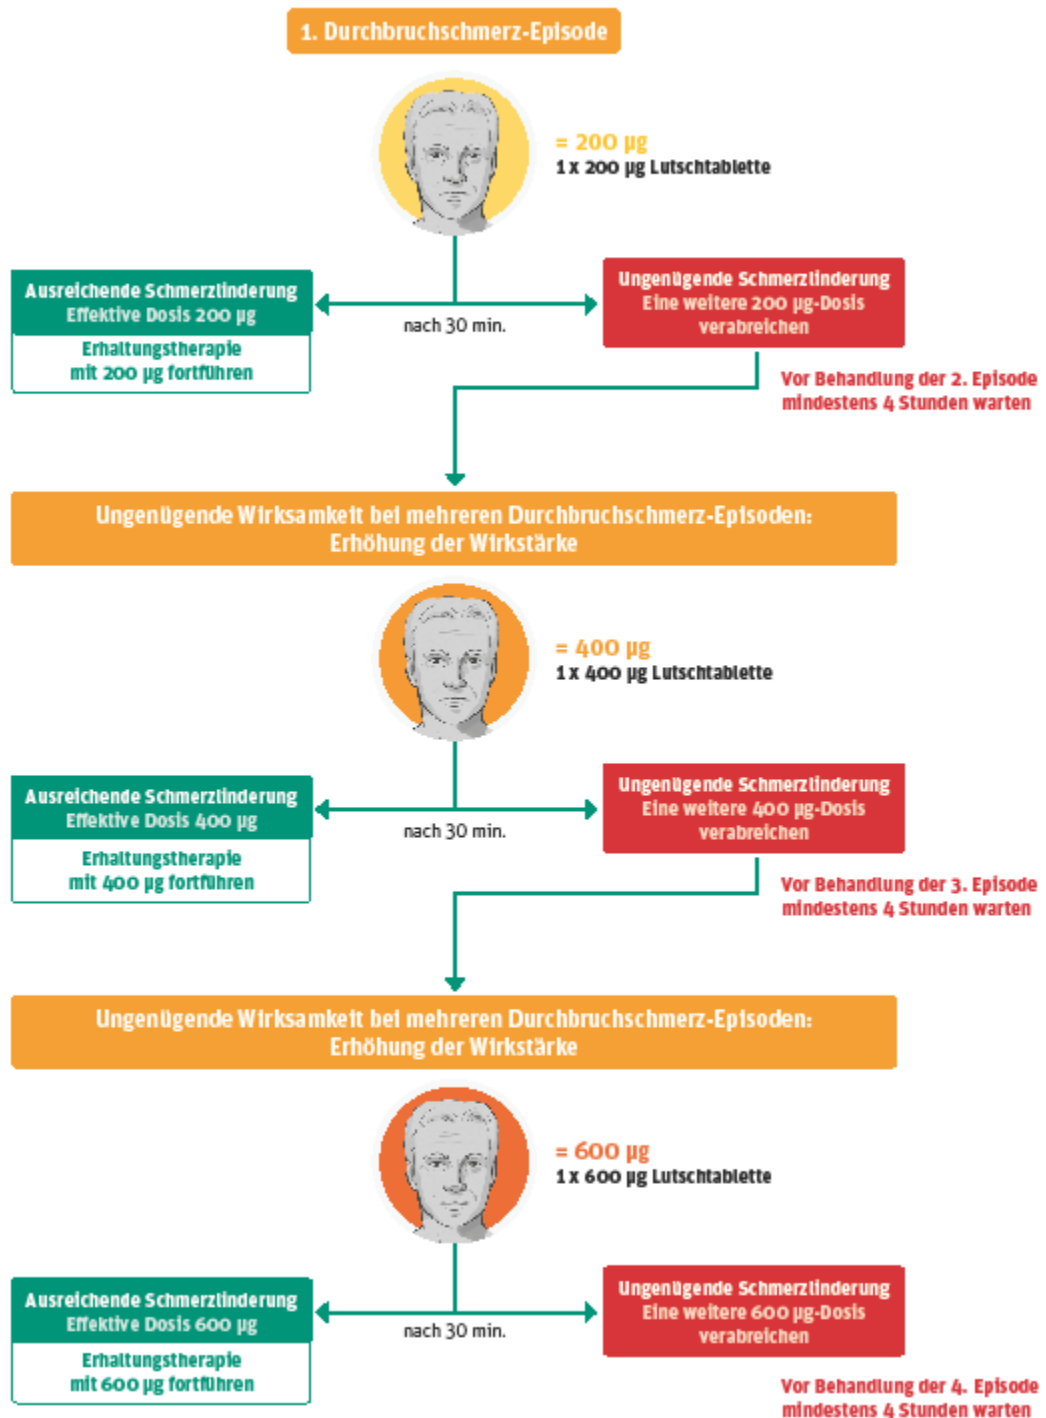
1. Durchbruchschmerz-Episode

= 200 µg
1 x 200 µg Lutschtablette

Ausreichende Schmerzlinderung
Effektive Dosis 200 µg

Erhaltungstherapie mit 200 µg fortführen

nach 30 min.

Ungenügende Schmerzlinderung
Eine weitere 200 µg-Dosis verabreichen

Vor Behandlung der 2. Episode mindestens 4 Stunden warten

Ungenügende Wirksamkeit bei mehreren Durchbruchschmerz-Episoden:
Erhöhung der Wirkstärke

= 400 µg
1 x 400 µg Lutschtablette

Ausreichende Schmerzlinderung
Effektive Dosis 400 µg

Erhaltungstherapie mit 400 µg fortführen

nach 30 min.

Ungenügende Schmerzlinderung
Eine weitere 400 µg-Dosis verabreichen

Vor Behandlung der 3. Episode mindestens 4 Stunden warten

Ungenügende Wirksamkeit bei mehreren Durchbruchschmerz-Episoden:
Erhöhung der Wirkstärke

= 600 µg
1 x 600 µg Lutschtablette

Ausreichende Schmerzlinderung
Effektive Dosis 600 µg

Erhaltungstherapie mit 600 µg fortführen

nach 30 min.

Ungenügende Schmerzlinderung
Eine weitere 600 µg-Dosis verabreichen

Vor Behandlung der 4. Episode mindestens 4 Stunden warten